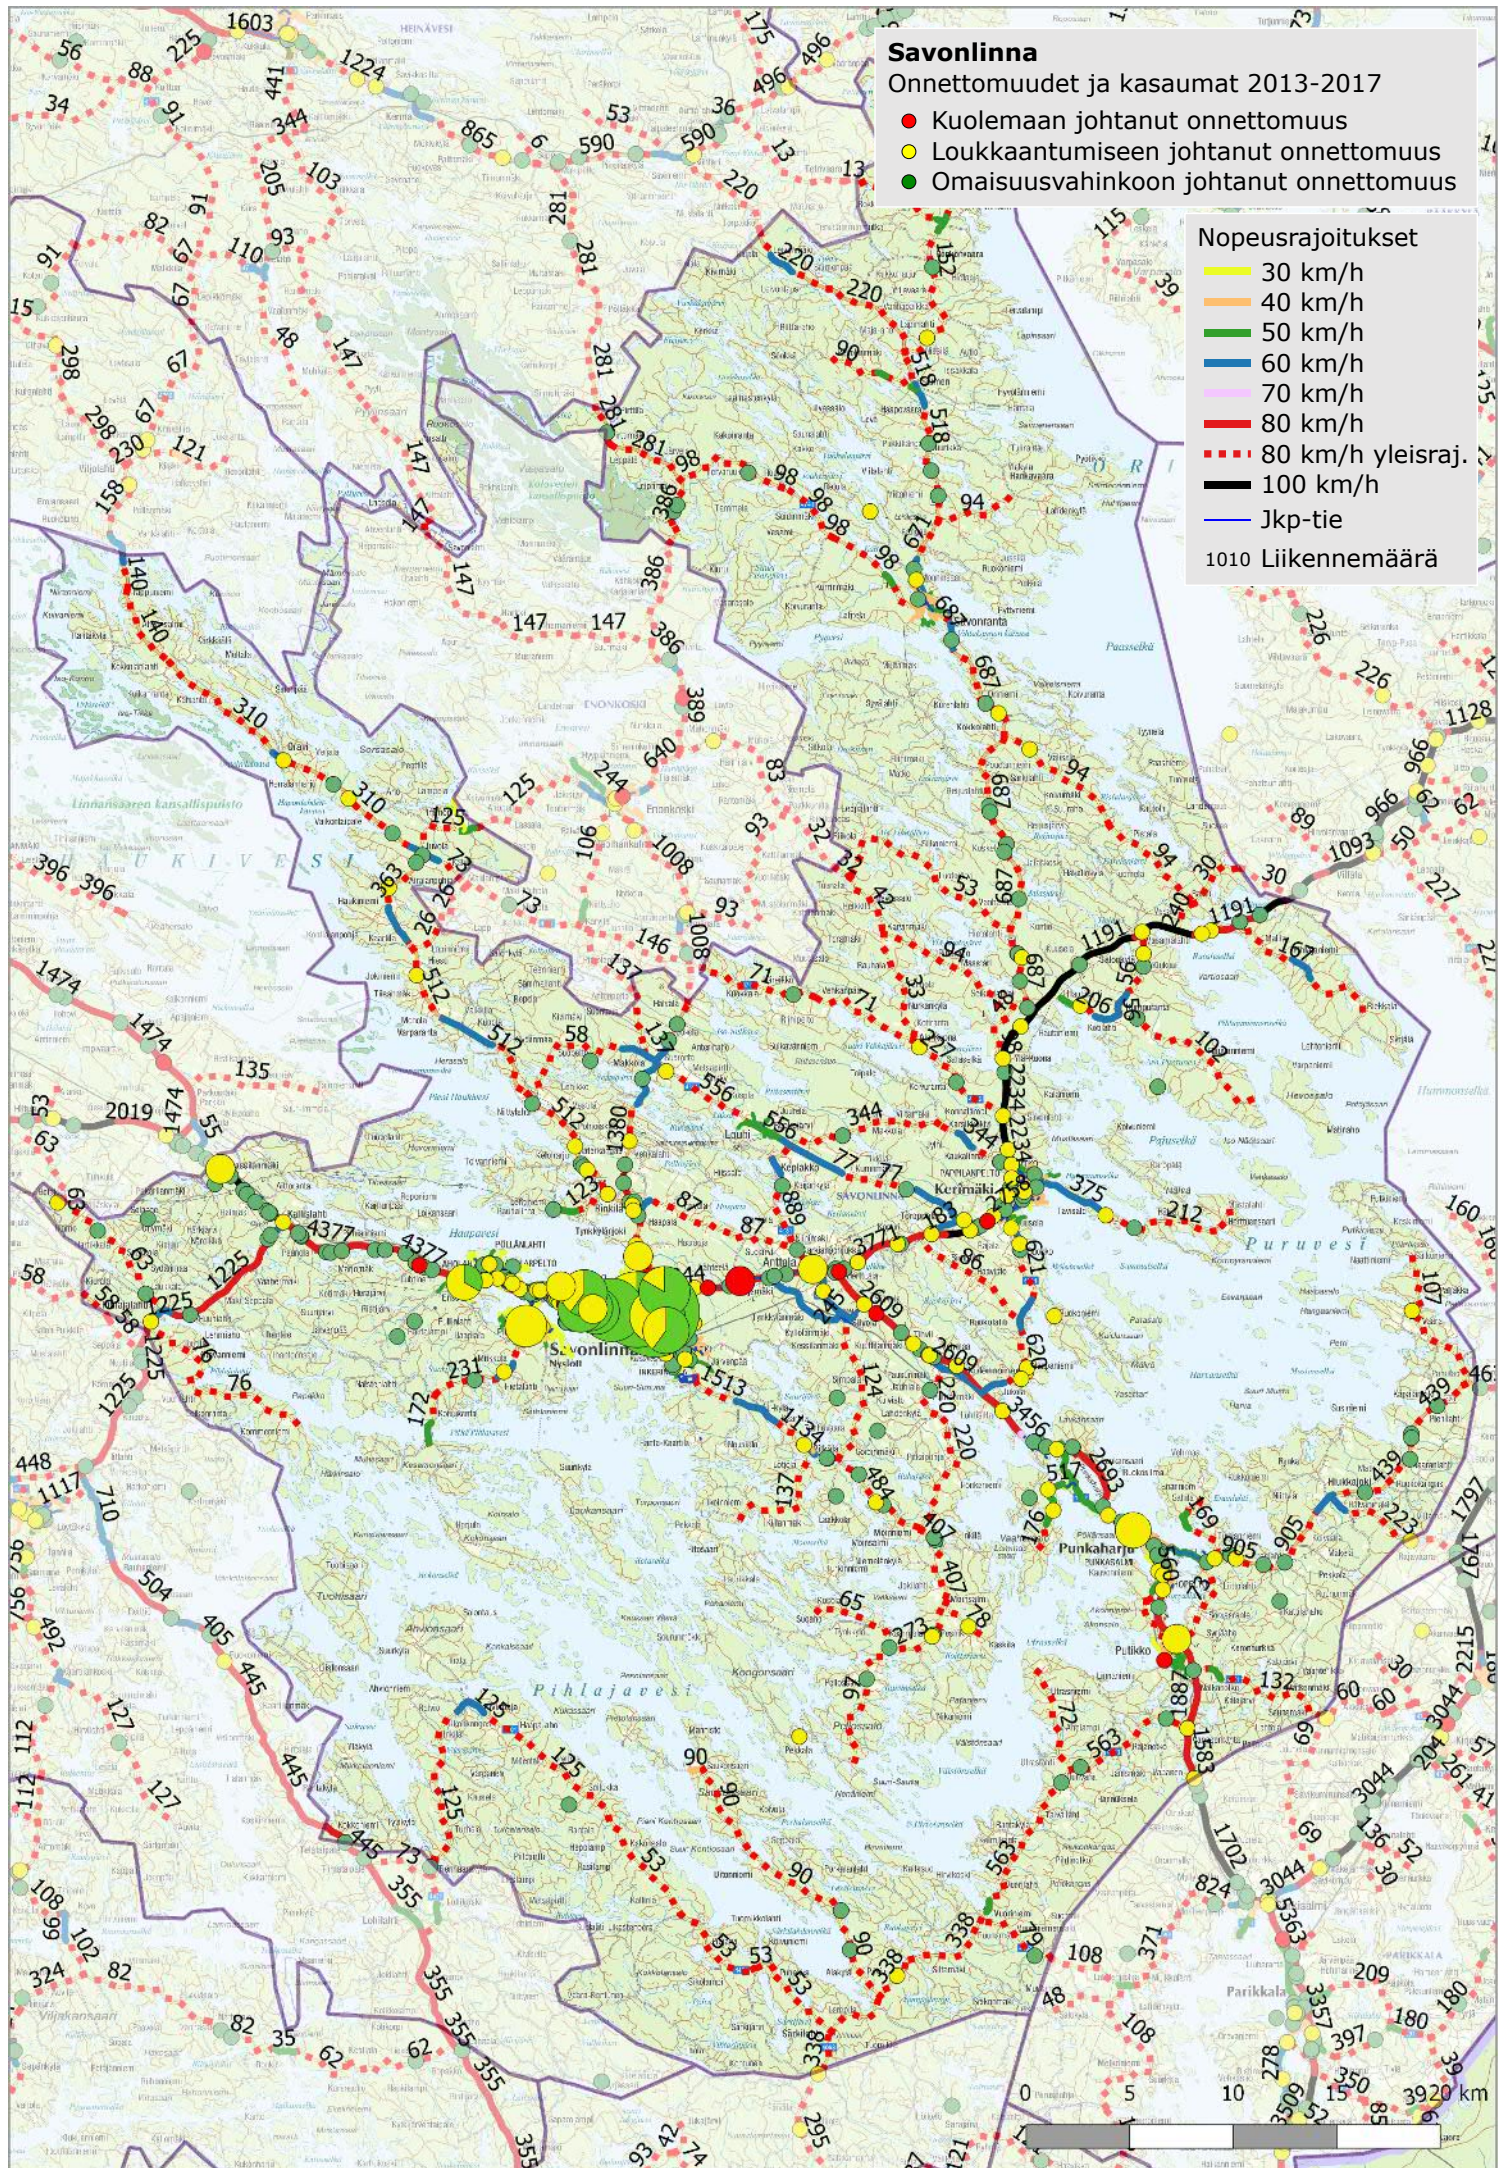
Savonlinna
Onnettomuudet ja kasaumat 2013-2017
Kuolemaan johtanut onnettomuus
Loukkaantumiseen johtanut onnettomuus
Omaisuusvahinkoon johtanut onnettomuus

Nopeusrajoitukset
30 km/h
40 km/h
50 km/h
60 km/h
70 km/h
80 km/h
80 km/h yleisraj.
100 km/h
Jkp-tie
1010 Liikennemäärä

Savonlinna
Kerimäki
Punkaharju
Parikkala
Puruvesi
Pihlajavesi

0 5 10 15 20 km